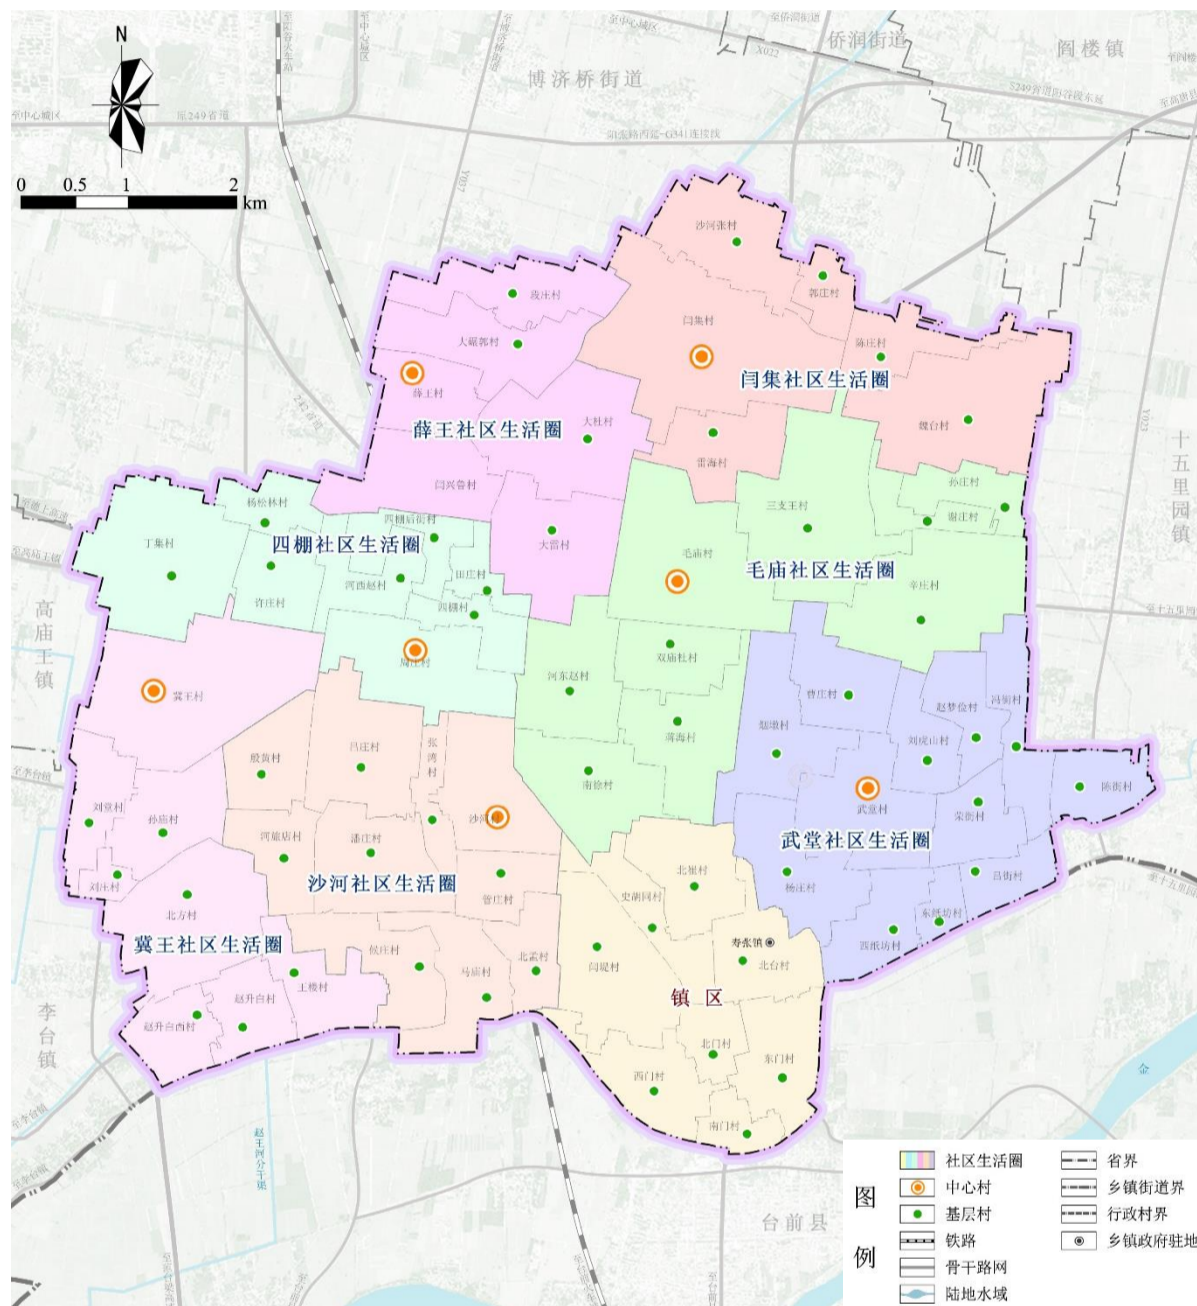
N

0 0.5 1 2 km

侨润街道
阎楼镇
博济桥街道
十五里园镇
高庙王镇
李台镇
台前县

沙河张村
郭庄村
闫集村
陈庄村
魏台村
闫集社区生活圈
段庄村
大碾郭村
薛王村
薛王社区生活圈
大杜村
雷海村
闫兴台村
大营村
杨桧林村
四棚后街村
丁集村
四棚社区生活圈
河西赵村
田庄村
许庄村
四棚村
周庄村
三支王村
孙庄村
谢庄村
毛庙村
毛庙社区生活圈
辛庄村
冀王村
河东赵村
双庙杜村
曹庄村
赵梦俭村
闫街村
刘庙山村
殷黄村
吕庄村
张湾村
南徐村
陈街村
武堂村
武堂社区生活圈
宋街村
刘桥村
孙庙村
河庙店村
潘庄村
沙河村
北崔村
刘庄村
沙河社区生活圈
管庄村
史湖园村
杨庄村
吕街村
东纸坊村
西纸坊村
北方村
冀王社区生活圈
侯庄村
北孟村
寿张镇
北台村
王楼村
赵升白村
马庙村
闫堤村
镇区
赵升白西村
北门村
东门村
西门村
南门村

图例
社区生活圈
中心村
基层村
铁路
骨干路网
陆地水域
省界
乡镇街道界
行政村界
乡镇政府驻地